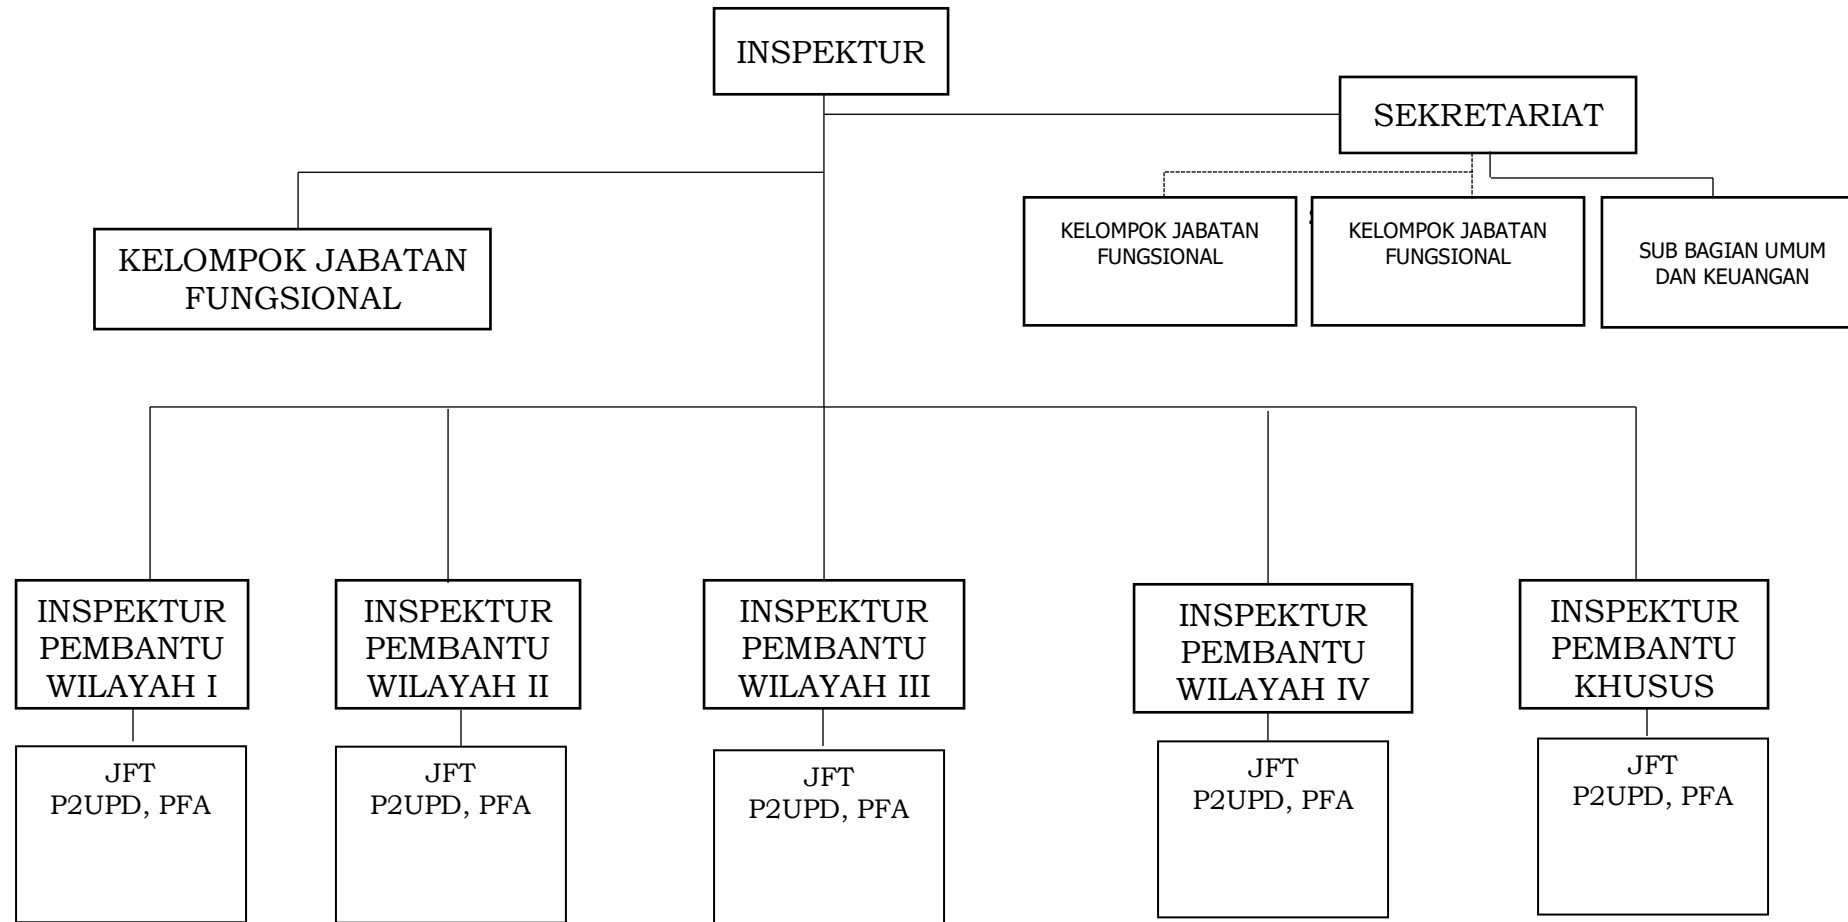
INSPEKTUR

SEKRETARIAT

KELOMPOK JABATAN FUNGSIONAL

KELOMPOK JABATAN FUNGSIONAL

KELOMPOK JABATAN FUNGSIONAL

SUB BAGIAN UMUM DAN KEUANGAN

INSPEKTUR PEMBANTU WILAYAH I

JFT
P2UPD, PFA

INSPEKTUR PEMBANTU WILAYAH II

JFT
P2UPD, PFA

INSPEKTUR PEMBANTU WILAYAH III

JFT
P2UPD, PFA

INSPEKTUR PEMBANTU WILAYAH IV

JFT
P2UPD, PFA

INSPEKTUR PEMBANTU KHUSUS

JFT
P2UPD, PFA